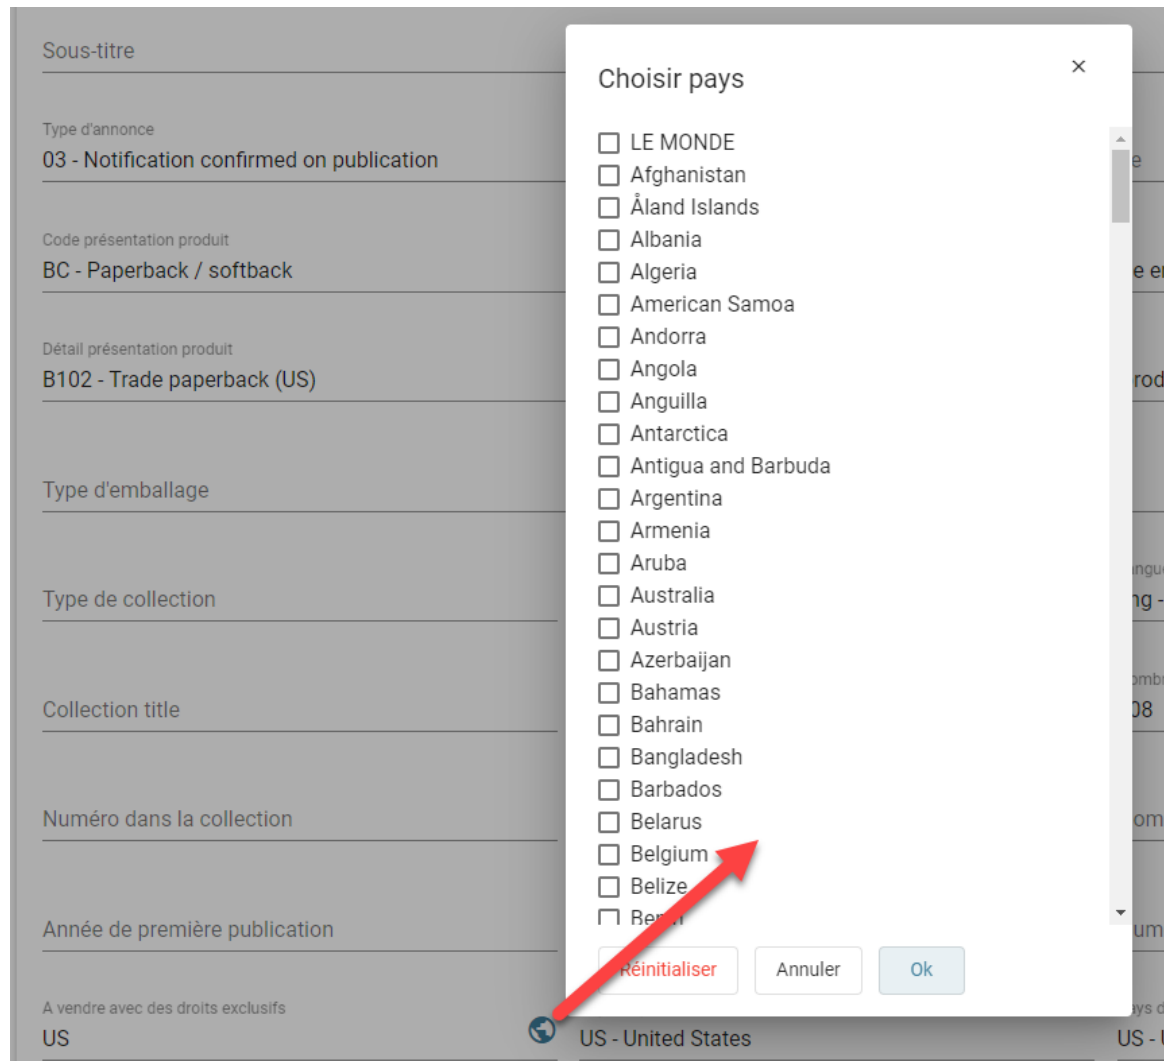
Sous-titre

Type d'annonce
03 - Notification confirmed on publication

Code présentation produit
BC - Paperback / softback

Détail présentation produit
B102 - Trade paperback (US)

Type d'emballage

Type de collection

Collection title

Numéro dans la collection

Année de première publication

A vendre avec des droits exclusifs
US

US - United States

Choisir pays
×

LE MONDE
Afghanistan
Åland Islands
Albania
Algeria
American Samoa
Andorra
Angola
Anguilla
Antarctica
Antigua and Barbuda
Argentina
Armenia
Aruba
Australia
Austria
Azerbaijan
Bahamas
Bahrain
Bangladesh
Barbados
Belarus
Belgium
Belize
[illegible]

Réinitialiser
Annuler
Ok

e
e en
rod
angue
ng -
ombr
08
om
um
ays d
US -